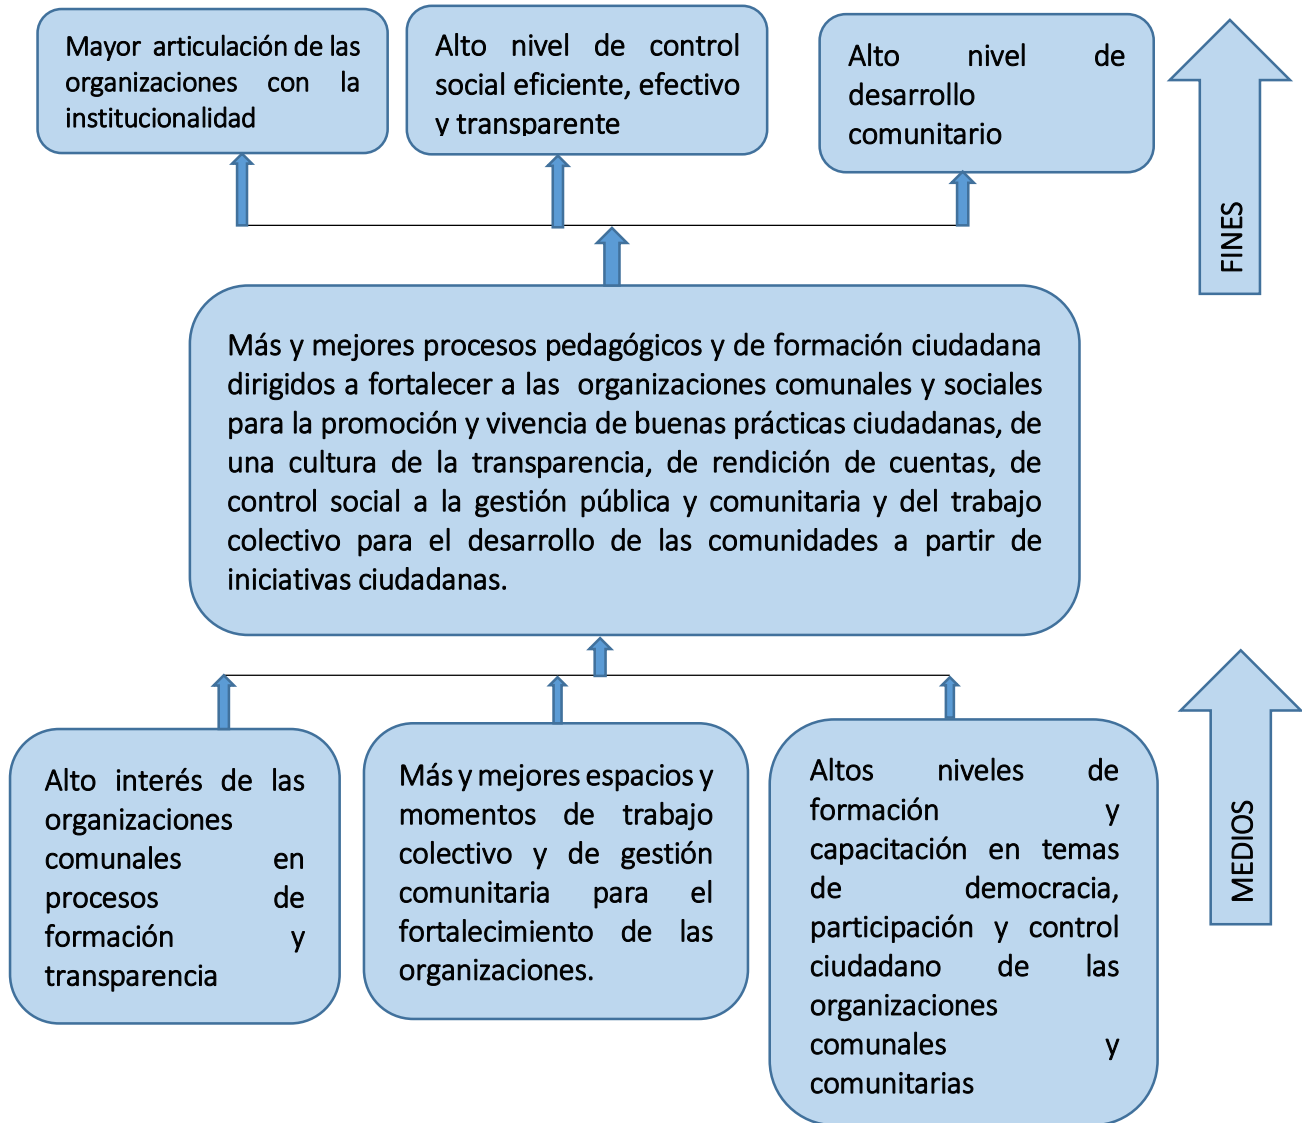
Mayor articulación de las organizaciones con la institucionalidad

Alto nivel de control social eficiente, efectivo y transparente

Alto nivel de desarrollo comunitario

FINES

Más y mejores procesos pedagógicos y de formación ciudadana dirigidos a fortalecer a las organizaciones comunales y sociales para la promoción y vivencia de buenas prácticas ciudadanas, de una cultura de la transparencia, de rendición de cuentas, de control social a la gestión pública y comunitaria y del trabajo colectivo para el desarrollo de las comunidades a partir de iniciativas ciudadanas.

Alto interés de las organizaciones comunales en procesos de formación y transparencia

Más y mejores espacios y momentos de trabajo colectivo y de gestión comunitaria para el fortalecimiento de las organizaciones.

Altos niveles de formación y capacitación en temas de democracia, participación y control ciudadano de las organizaciones comunales y comunitarias

MEDIOS